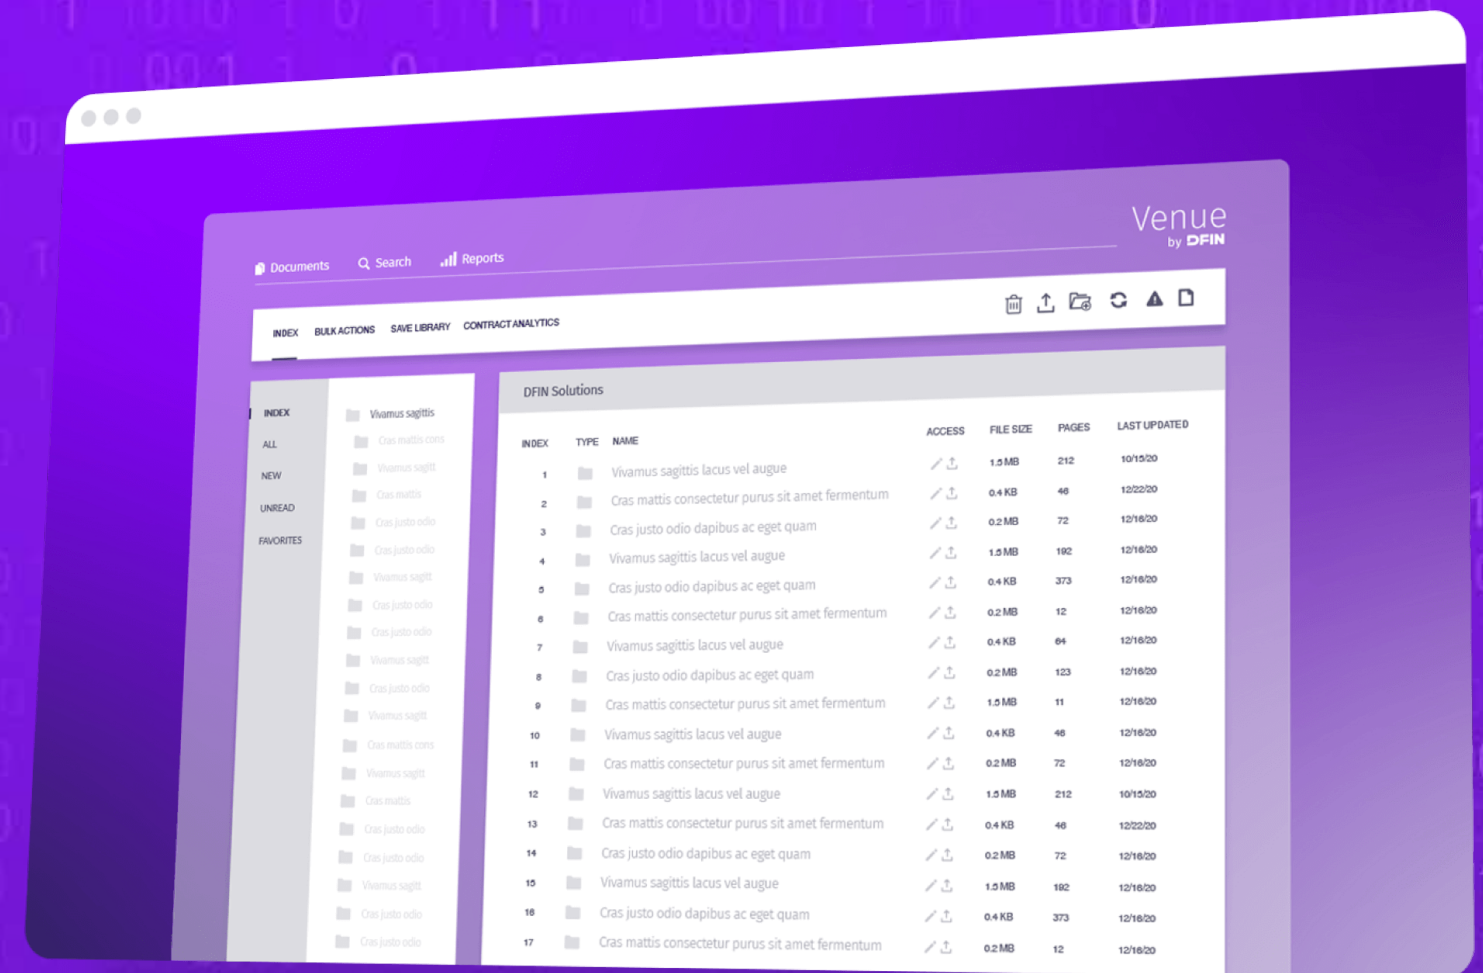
Venue
by DFIN

Documents Search Reports

INDEX BULK ACTIONS SAVE LIBRARY CONTRACT ANALYTICS

INDEX
ALL
NEW
UNREAD
FAVORITES

Vivamus sagittis
Cras mattis cons
Vivamus sagit
Cras mattis
Cras justo odio
Cras justo odio
Vivamus sagit
Cras justo odio
Cras justo odio
Vivamus sagit
Cras justo odio
Vivamus sagit
Cras mattis cons
Vivamus sagit
Cras mattis
Cras justo odio
Cras justo odio
Vivamus sagit
Cras justo odio
Cras justo odio

DFIN Solutions

| INDEX | TYPE | NAME | ACCESS | FILE SIZE | PAGES | LAST UPDATED |
|---|---|---|---|---|---|---|
| 1 | | Vivamus sagittis lacus vel augue | | 1.5 MB | 212 | 10/15/20 |
| 2 | | Cras mattis consectetur purus sit amet fermentum | | 0.4 KB | 46 | 12/22/20 |
| 3 | | Cras justo odio dapibus ac eget quam | | 0.2 MB | 72 | 12/16/20 |
| 4 | | Vivamus sagittis lacus vel augue | | 1.5 MB | 192 | 12/16/20 |
| 5 | | Cras justo odio dapibus ac eget quam | | 0.4 KB | 373 | 12/16/20 |
| 6 | | Cras mattis consectetur purus sit amet fermentum | | 0.2 MB | 12 | 12/16/20 |
| 7 | | Vivamus sagittis lacus vel augue | | 0.4 KB | 64 | 12/16/20 |
| 8 | | Cras justo odio dapibus ac eget quam | | 0.2 MB | 123 | 12/16/20 |
| 9 | | Cras mattis consectetur purus sit amet fermentum | | 1.5 MB | 11 | 12/16/20 |
| 10 | | Vivamus sagittis lacus vel augue | | 0.4 KB | 46 | 12/16/20 |
| 11 | | Cras mattis consectetur purus sit amet fermentum | | 0.2 MB | 72 | 12/16/20 |
| 12 | | Vivamus sagittis lacus vel augue | | 1.5 MB | 212 | 10/15/20 |
| 13 | | Cras mattis consectetur purus sit amet fermentum | | 0.4 KB | 46 | 12/22/20 |
| 14 | | Cras justo odio dapibus ac eget quam | | 0.2 MB | 72 | 12/16/20 |
| 15 | | Vivamus sagittis lacus vel augue | | 1.5 MB | 192 | 12/16/20 |
| 16 | | Cras justo odio dapibus ac eget quam | | 0.4 KB | 373 | 12/16/20 |
| 17 | | Cras mattis consectetur purus sit amet fermentum | | 0.2 MB | 12 | 12/16/20 |